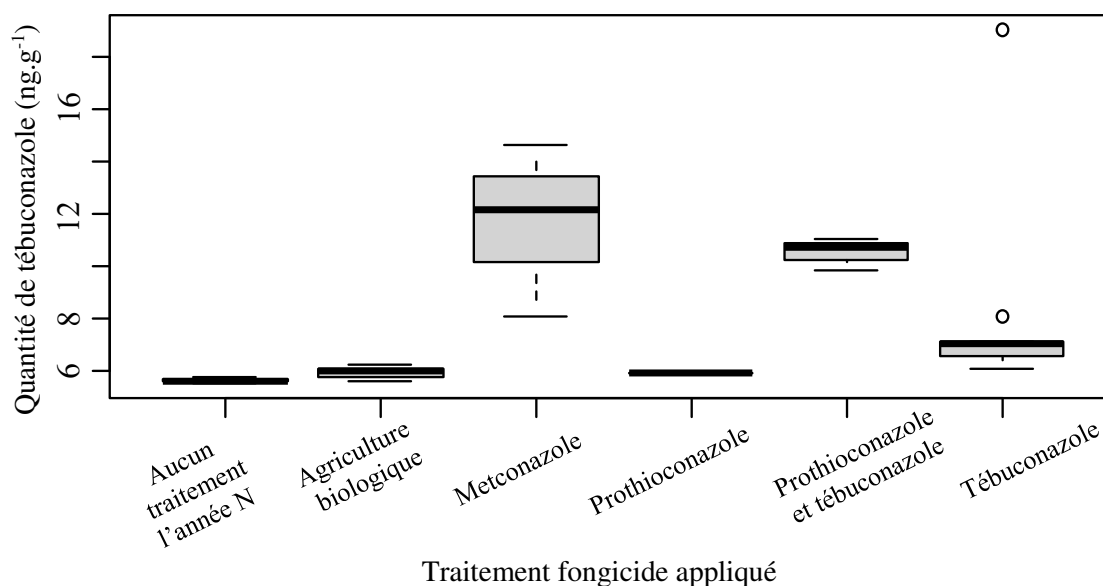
Quantité de tébuconazole (ng·g$^{-1}$)

6
8
12
16

Aucun traitement l'année N
Agriculture biologique
Metconazole
Prothioconazole
Prothioconazole et tébuconazole
Tébuconazole

Traitement fongicide appliqué